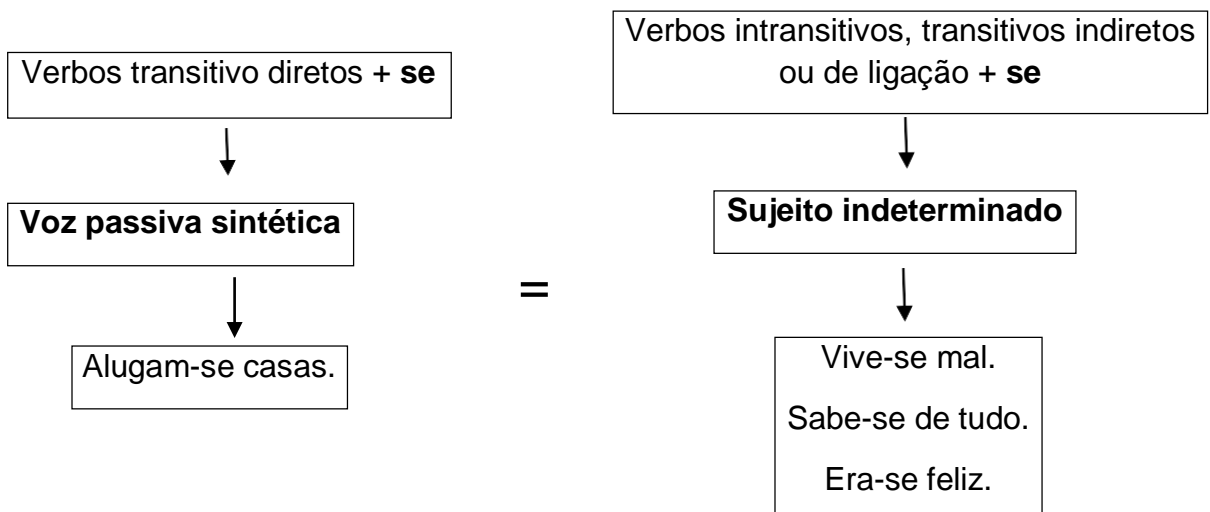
Verbos transitivo diretos + **se**

**Voz passiva sintética**

Alugam-se casas.

=

Verbos intransitivos, transitivos indiretos ou de ligação + **se**

**Sujeito indeterminado**

Vive-se mal.

Sabe-se de tudo.

Era-se feliz.